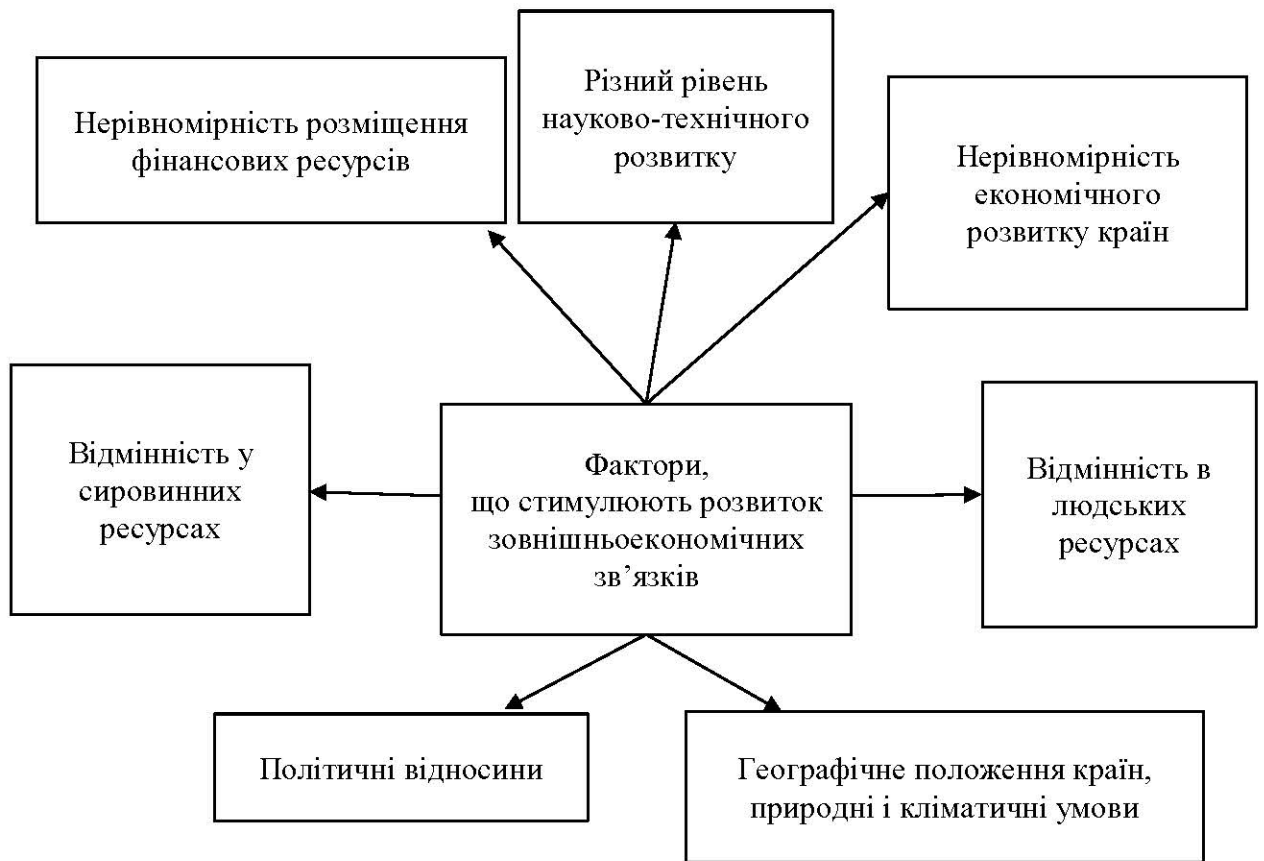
Нерівномірність розміщення фінансових ресурсів

Різний рівень науково-технічного розвитку

Нерівномірність економічного розвитку країн

Відмінність у сировинних ресурсах

Фактори, що стимулюють розвиток зовнішньоекономічних зв’язків

Відмінність в людських ресурсах

Політичні відносини

Географічне положення країн, природні і кліматичні умови